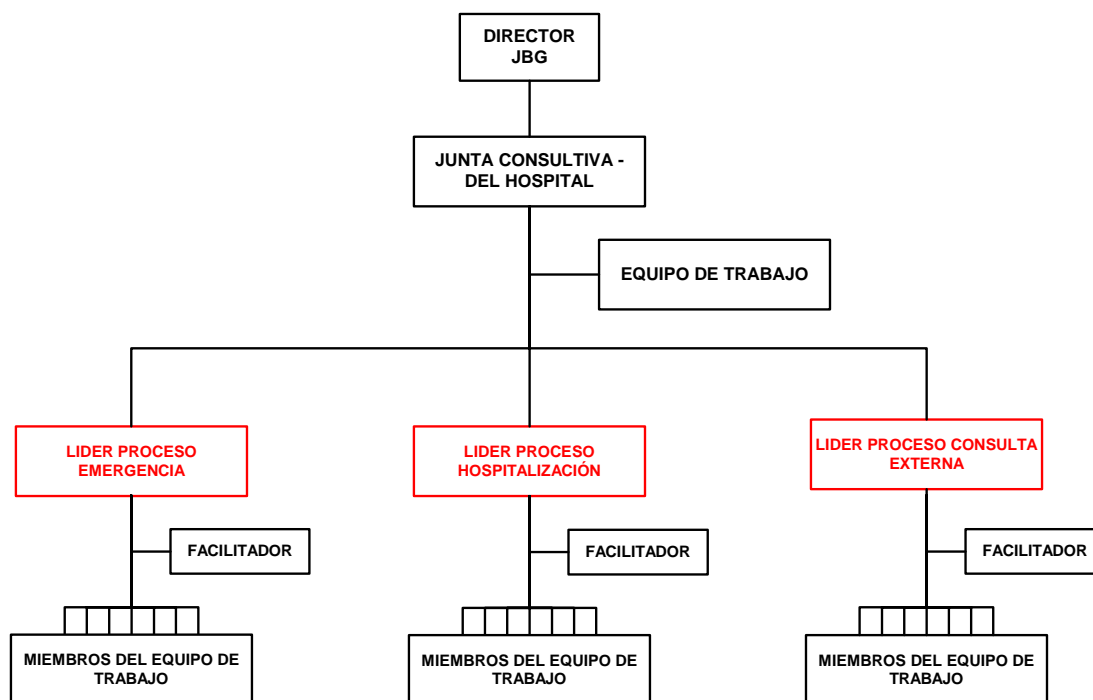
DIRECTOR
JBG

JUNTA CONSULTIVA - DEL HOSPITAL

EQUIPO DE TRABAJO

LIDER PROCESO EMERGENCIA

FACILITADOR

MIEMBROS DEL EQUIPO DE TRABAJO

LIDER PROCESO HOSPITALIZACIÓN

FACILITADOR

MIEMBROS DEL EQUIPO DE TRABAJO

LIDER PROCESO CONSULTA EXTERNA

FACILITADOR

MIEMBROS DEL EQUIPO DE TRABAJO